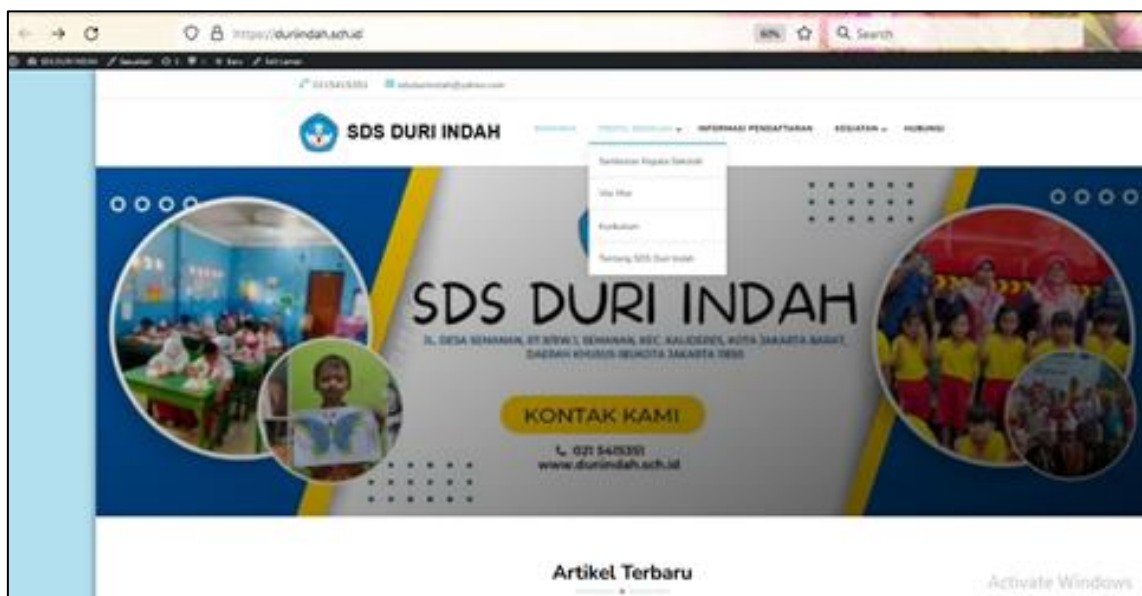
https://durindah.sch.id

80%

Search

021 5415351

SDS DURI INDAH

BERANDA

PROFIL SEKOLAH

INFORMASI PENDAFTARAN

KEGIATAN

HUBUNGI

Sambutan Kepala Sekolah

Visi Misi

Kurikulum

Tentang SDS Duri Indah

SDS DURI INDAH

JL. DESA SEMANAN, RT 8/RW 1, SEMANAN, KEC. KALIDERES, KOTA JAKARTA BARAT, DAERAH KHUSUS IBUKOTA JAKARTA 11850

KONTAK KAMI

021 5415351
www.durindah.sch.id

Artikel Terbaru

Activate Windows